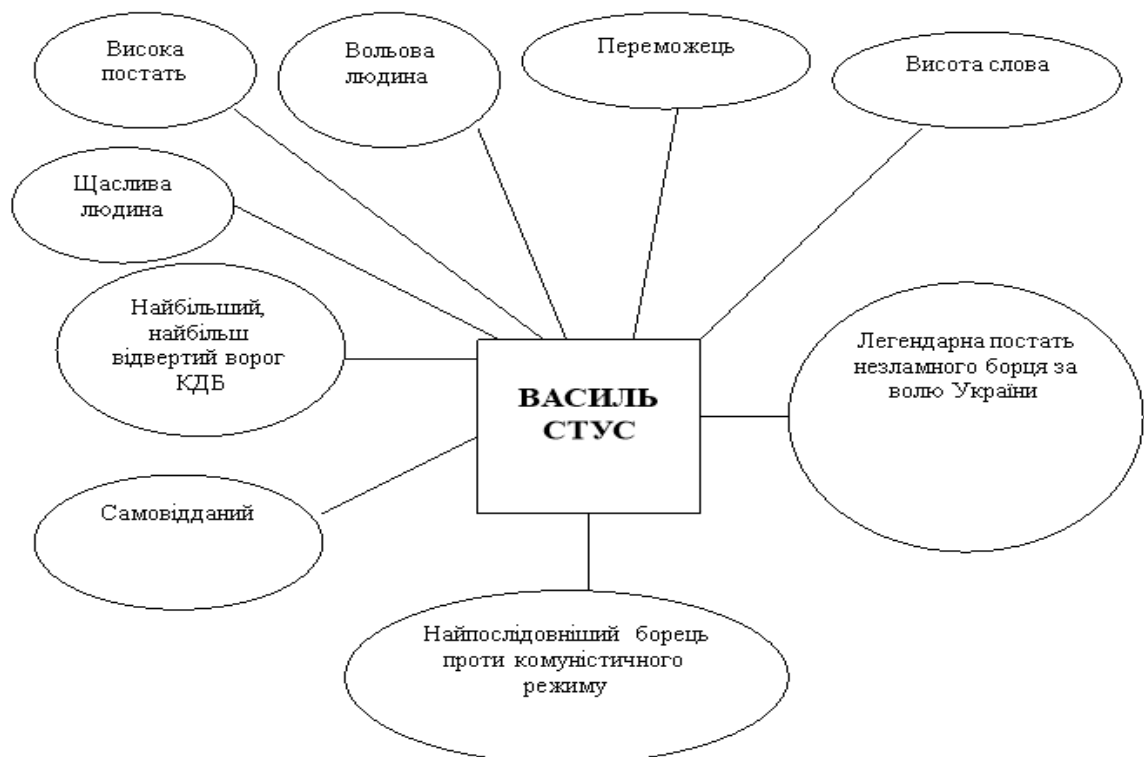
Висока постать

Вольова людина

Переможець

Висота слова

Щаслива людина

Найбільший, найбільш відвертий ворог КДБ

ВАСИЛЬ СТУС

Легендарна постать незламного борця за волю України

Самовідданий

Найпослідовніший борець проти комуністичного режиму